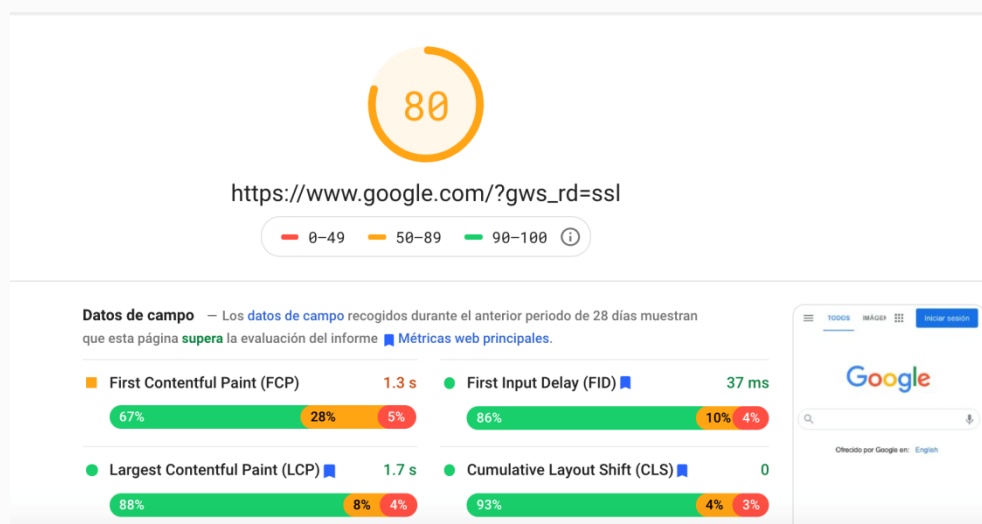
80

https://www.google.com/?gws_rd=ssl

0–49   50–89   90–100

Datos de campo — Los datos de campo recogidos durante el anterior periodo de 28 días muestran que esta página supera la evaluación del informe Métricas web principales.

First Contentful Paint (FCP) 1.3 s
67% 28% 5%

First Input Delay (FID) 37 ms
86% 10% 4%

Largest Contentful Paint (LCP) 1.7 s
88% 8% 4%

Cumulative Layout Shift (CLS) 0
93% 4% 3%

TODOS IMÁGE
Iniciar sesión
Google
Ofrecido por Google en: English